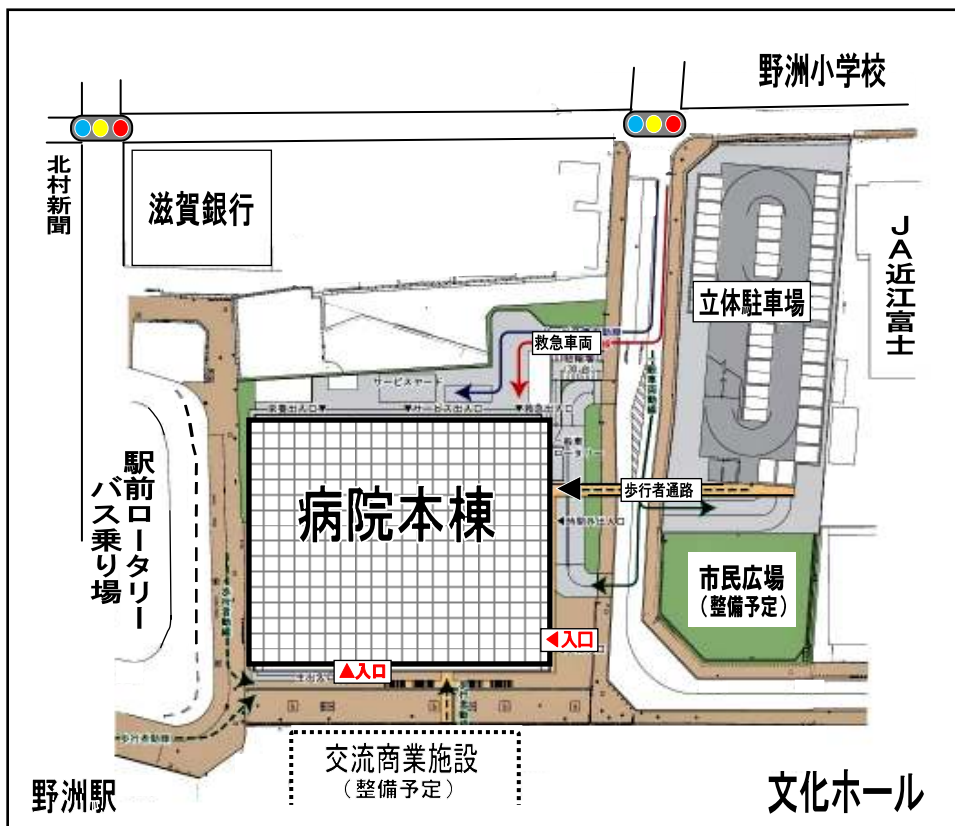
野洲小学校

北村新聞

滋賀銀行

JA近江富士

立体駐車場

救急車両

サービスヤード

▼サービス出入口

▼救急出入口

駅前ロータリーバス乗り場

病院本棟

歩行者通路

市民広場
（整備予定）

◀入口

▲入口

交流商業施設
（整備予定）

野洲駅

文化ホール